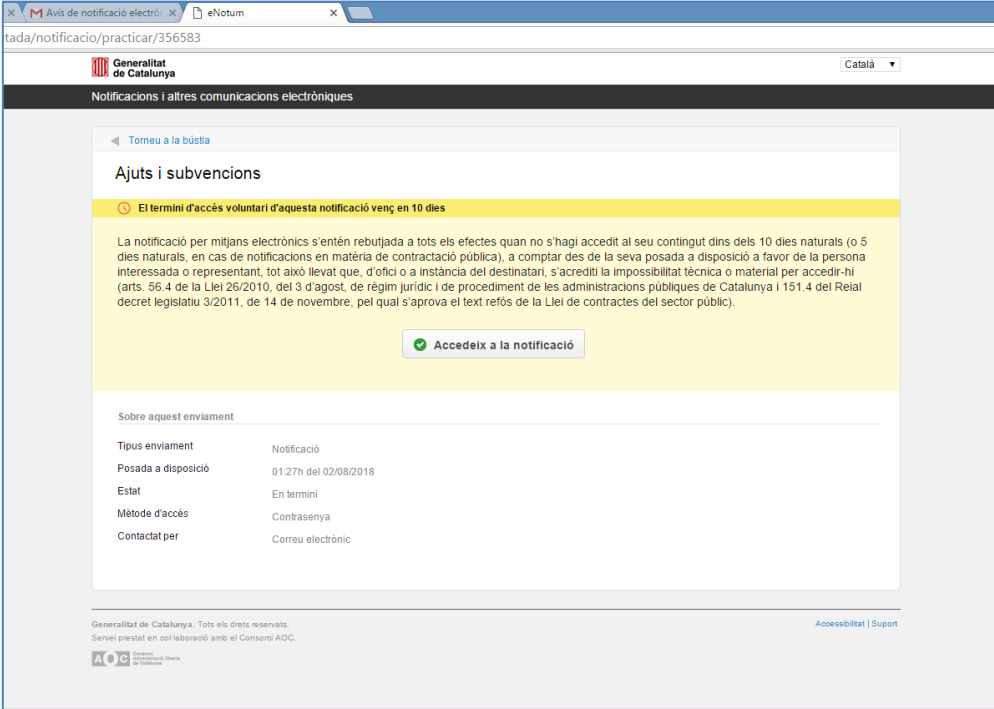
Avís de notificació electrò
eNotum
tada/notificacio/practicar/356583

Generalitat de Catalunya
Català

Notificacions i altres comunicacions electròniques

Torneu a la bústia

Ajuts i subvencions

El termini d'accés voluntari d'aquesta notificació venç en 10 dies

La notificació per mitjans electrònics s'entén rebutjada a tots els efectes quan no s'hagi accedit al seu contingut dins dels 10 dies naturals (o 5 dies naturals, en cas de notificacions en matèria de contractació pública), a comptar des de la seva posada a disposició a favor de la persona interessada o representant, tot això llevat que, d'ofici o a instància del destinatari, s'acrediti la impossibilitat tècnica o material per accedir-hi (arts. 56.4 de la Llei 26/2010, del 3 d'agost, de règim jurídic i de procediment de les administracions públiques de Catalunya i 151.4 del Reial decret legislatiu 3/2011, de 14 de novembre, pel qual s'aprova el text refós de la Llei de contractes del sector públic).

Accedeix a la notificació

Sobre aquest enviament

| | |
|---|---|
| Tipus enviament | Notificació |
| Posada a disposició | 01:27h del 02/08/2018 |
| Estat | En termini |
| Mètode d'accés | Contrasenya |
| Contactat per | Correu electrònic |

Generalitat de Catalunya. Tots els drets reservats.
Servei prestat en col·laboració amb el Consorci AOC.
Accessibilitat | Suport
AOC Consorci Administració Oberta de Catalunya